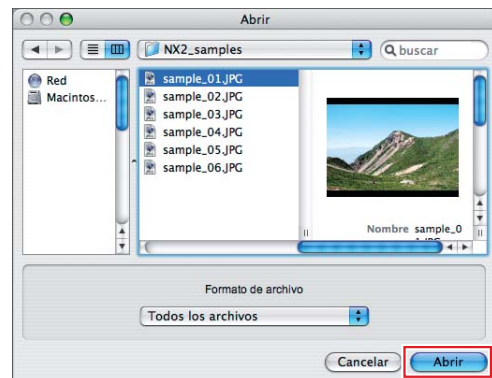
Abrir

NX2_samples

buscar

Red
Macintos...

sample_01.JPG
sample_02.JPG
sample_03.JPG
sample_04.JPG
sample_05.JPG
sample_06.JPG

Nombre sample_0

Formato de archivo

Todos los archivos

Cancelar

Abrir